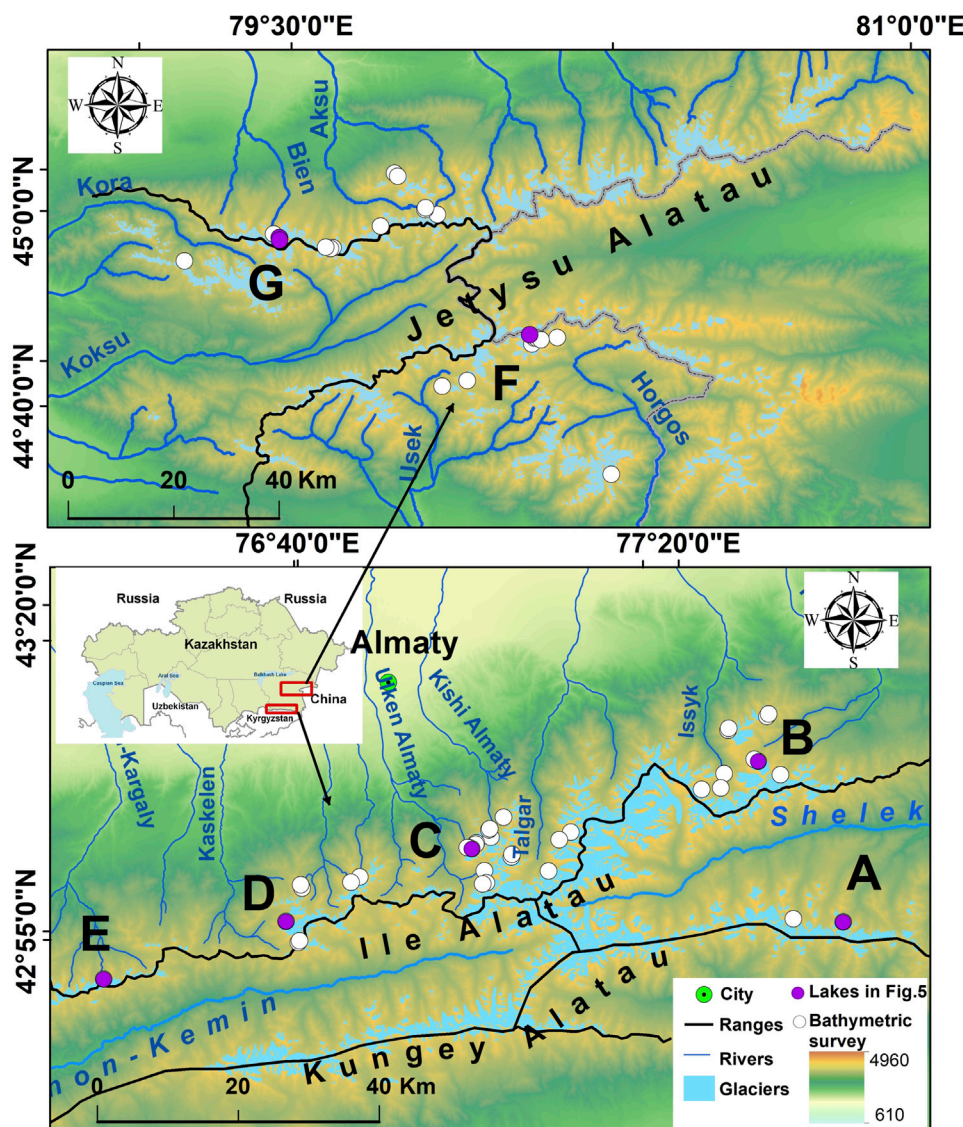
79°30'0"E
81°0'0"E
45°0'0"N
44°40'0"N
N
W
E
S
Aksu
Bien
Kora
Koksu
G
Jetysu Alatau
F
Usek
Horgos
0
20
40 Km
76°40'0"E
77°20'0"E
43°20'0"N
42°55'0"N
Russia
Russia
Kazakhstan
Caspian Sea
Aral Sea
Balkhash Lake
Uzbekistan
China
Kyrgyzstan
Almaty
Ulken Almaty
Kishi Almaty
Talgar
Issyk
B
N
W
E
S
Kargaly
Kaskelen
C
Shelek
D
A
E
Ile Alatau
Kungey Alatau
Chon-Kemin
0
20
40 Km
City
Lakes in Fig.5
Ranges
Bathymetric survey
Rivers
4960
Glaciers
610